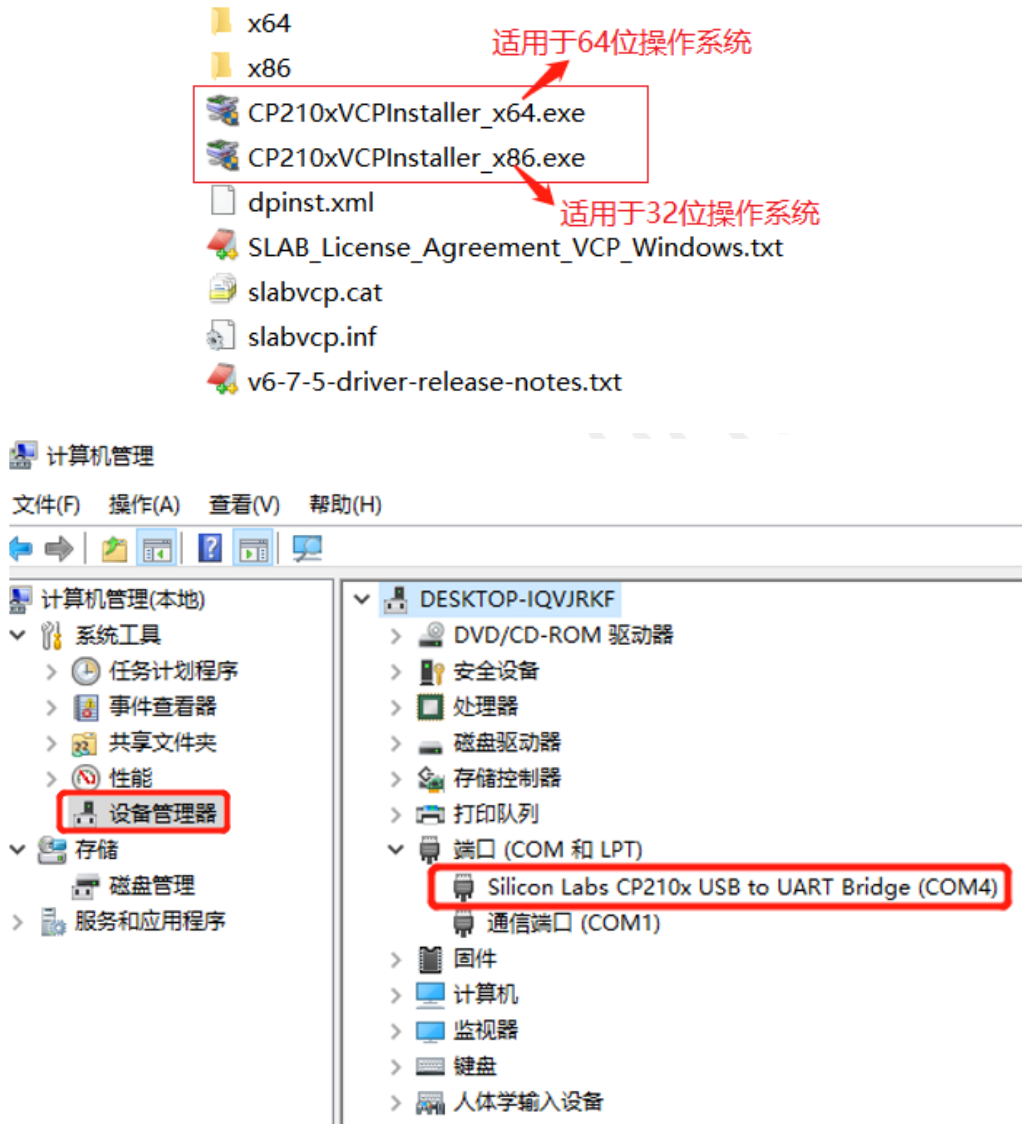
x64
x86
适用于64位操作系统
CP210xVCPInstaller_x64.exe
CP210xVCPInstaller_x86.exe
适用于32位操作系统
dpinst.xml
SLAB_License_Agreement_VCP_Windows.txt
slabvcp.cat
slabvcp.inf
v6-7-5-driver-release-notes.txt

计算机管理
文件(F) 操作(A) 查看(V) 帮助(H)

计算机管理(本地)
系统工具
任务计划程序
事件查看器
共享文件夹
性能
设备管理器
存储
磁盘管理
服务和应用程序

DESKTOP-IQVJRKF
DVD/CD-ROM 驱动器
安全设备
处理器
磁盘驱动器
存储控制器
打印队列
端口 (COM 和 LPT)
Silicon Labs CP210x USB to UART Bridge (COM4)
通信端口 (COM1)
固件
计算机
监视器
键盘
人体学输入设备